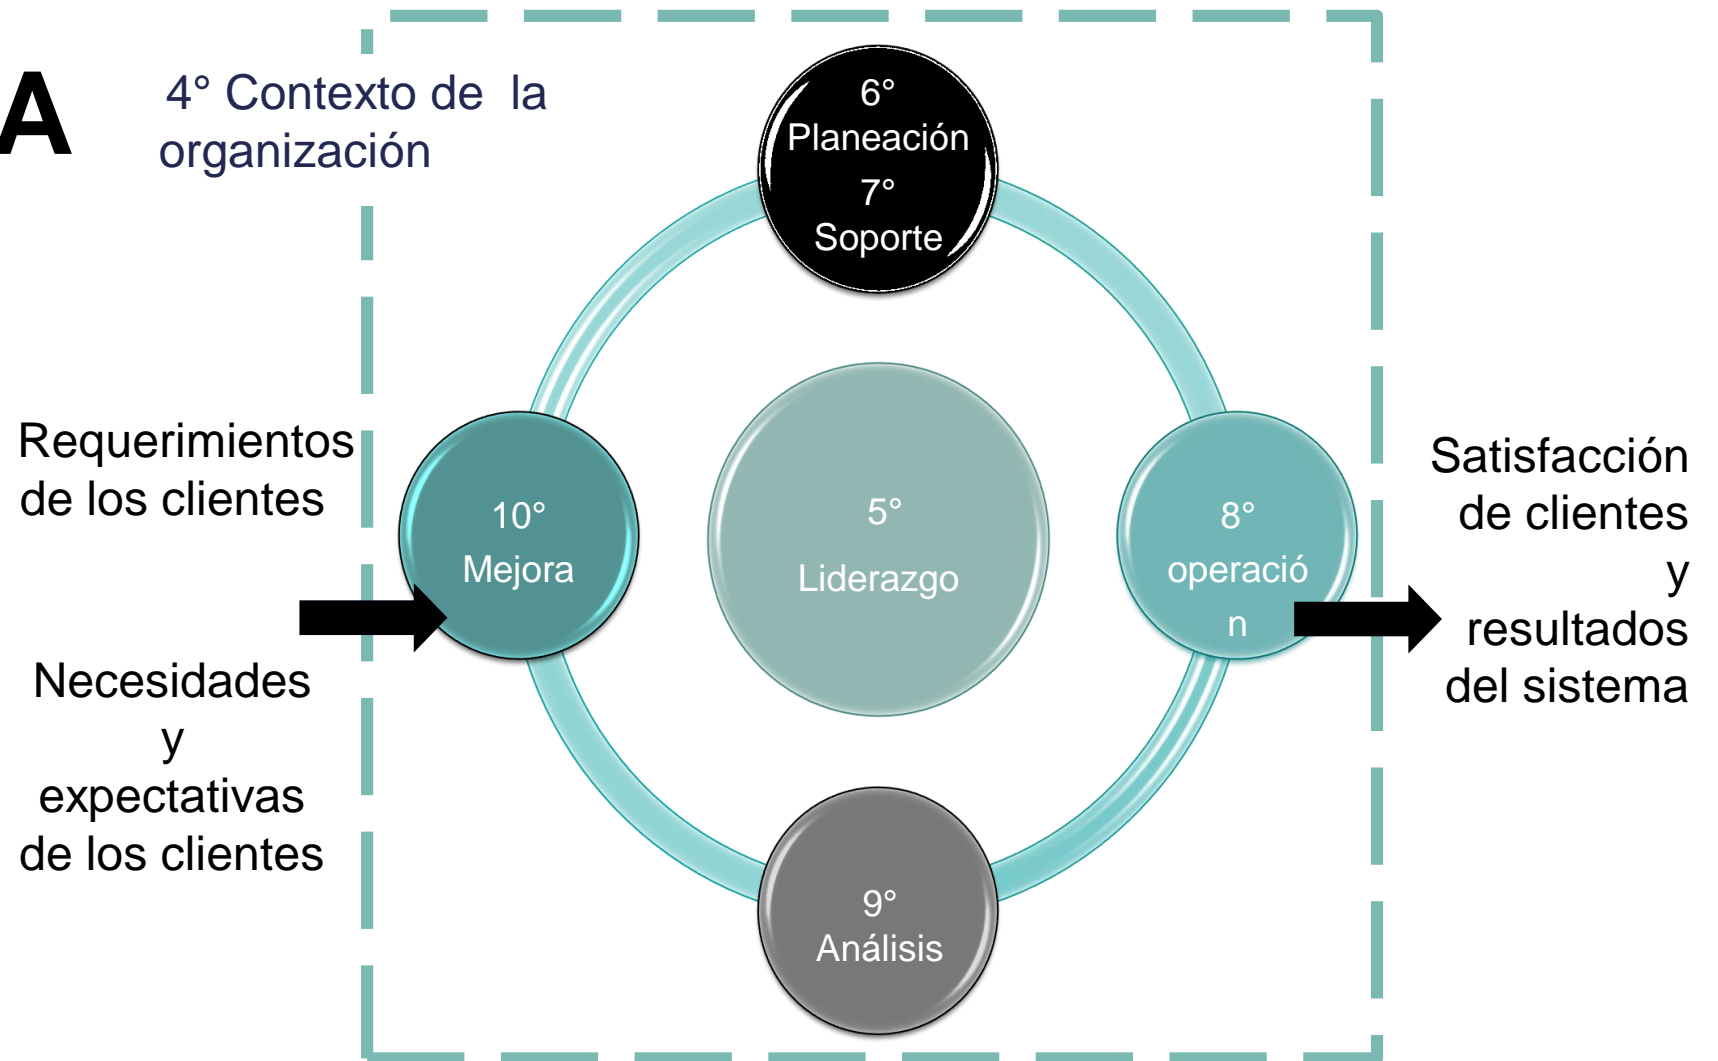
A

4° Contexto de la organización

6° Planeación 7° Soporte

Requerimientos de los clientes

Necesidades y expectativas de los clientes

10° Mejora

5° Liderazgo

8° operació n

Satisfacción de clientes y resultados del sistema

9° Análisis